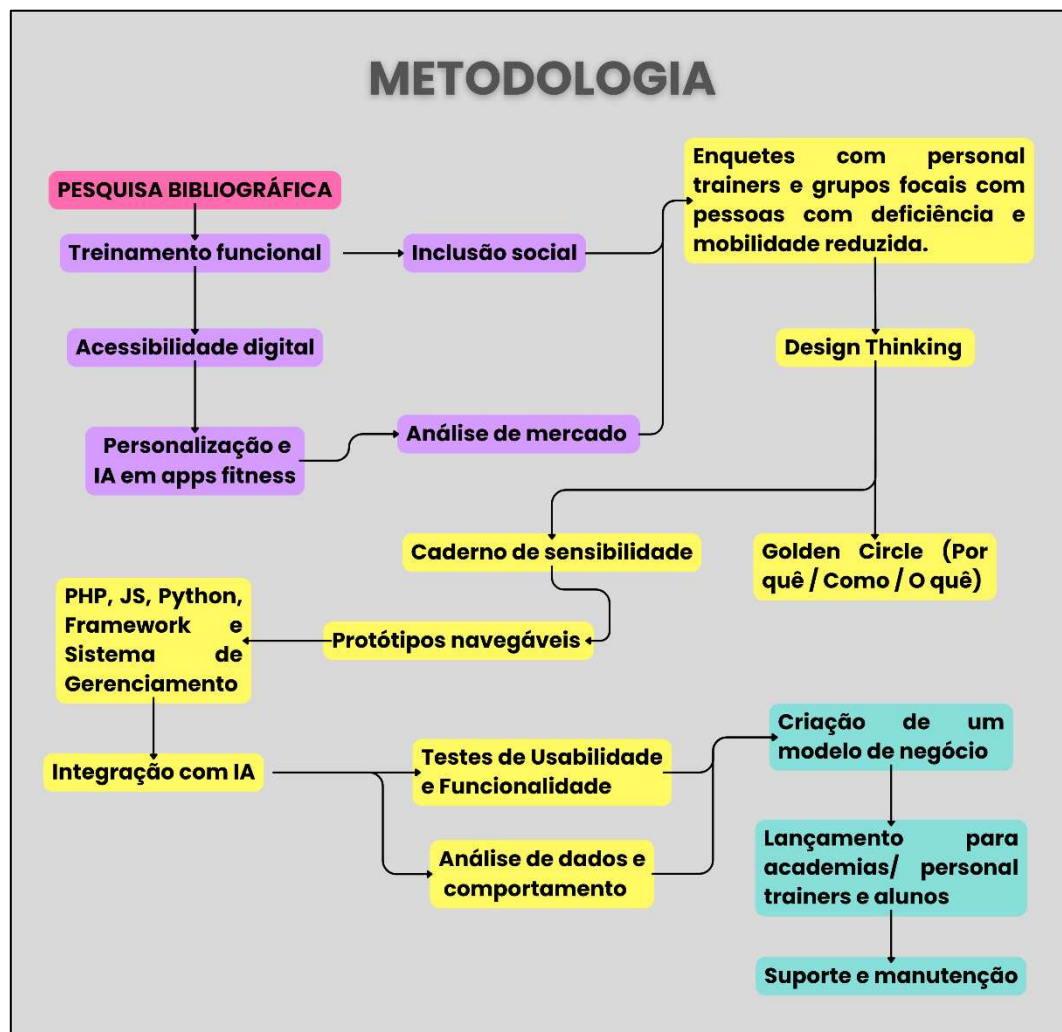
METODOLOGIA

PESQUISA BIBLIOGRÁFICA

Treinamento funcional

Inclusão social

Enquetes com personal trainers e grupos focais com pessoas com deficiência e mobilidade reduzida.

Acessibilidade digital

Design Thinking

Personalização e IA em apps fitness

Análise de mercado

Caderno de sensibilidade

Golden Circle (Por quê / Como / O quê)

PHP, JS, Python, Framework e Sistema de Gerenciamento

Protótipos navegáveis

Integração com IA

Testes de Usabilidade e Funcionalidade

Criação de um modelo de negócio

Análise de dados e comportamento

Lançamento para academias/ personal trainers e alunos

Suporte e manutenção